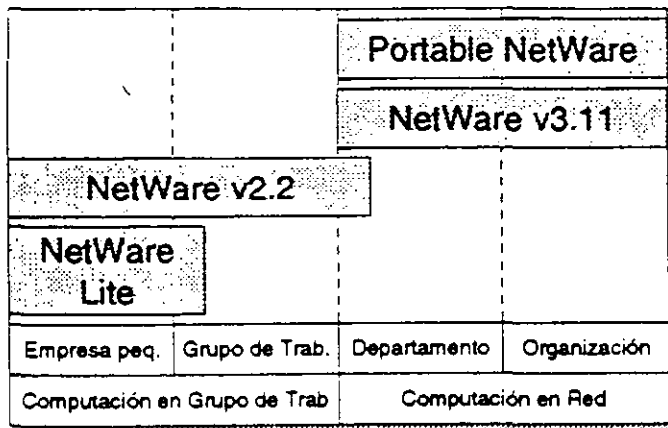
Portable NetWare

NetWare v3.11

NetWare v2.2

NetWare Lite

| Empresa peq. | Grupo de Trab. | Departamento | Organización |
|---|---|---|---|
| Computación en Grupo de Trab | | Computación en Red | |